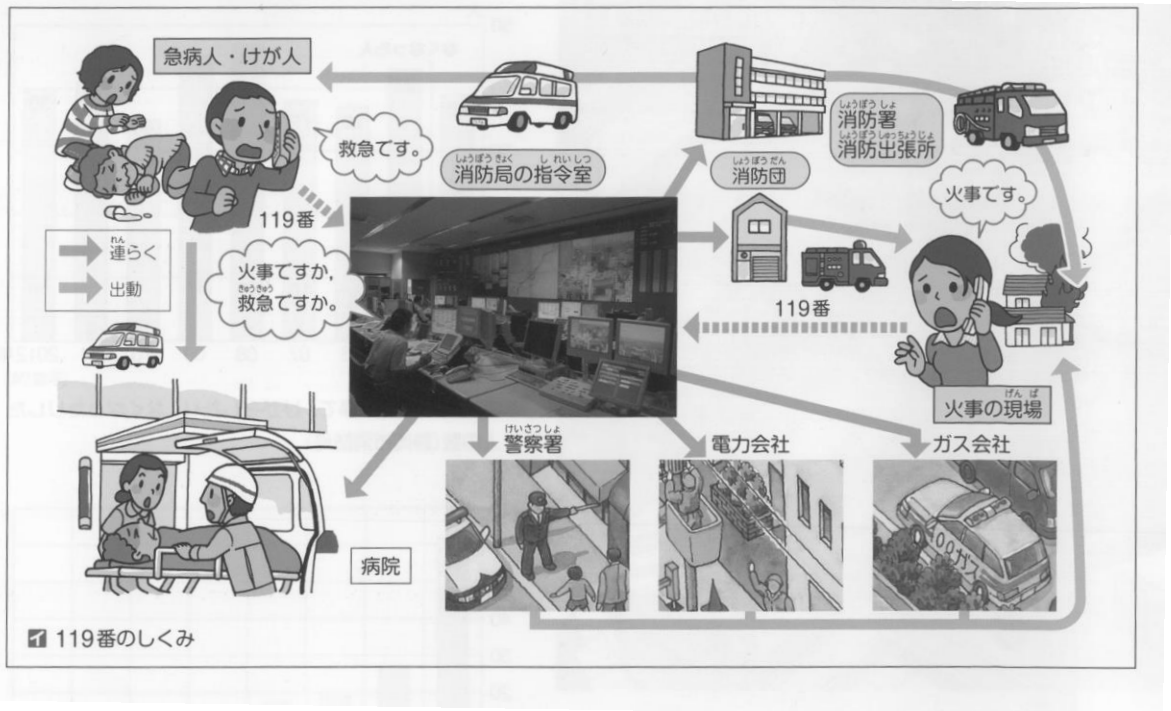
急病人・けが人

救急です。

119番

れん
連らく

出動

火事ですか,
きゅうきゅう
救急ですか。

しょうぼうきょく　しれいしつ
消防局の指令室

しょうぼうしょ
消防署
しょうぼうしゅっちょうじょ
消防出張所

しょうぼうだん
消防団

火事です。

119番

げんば
火事の現場

けいさつしょ
警察署

電力会社

ガス会社

○○ガス

病院

イ 119番のしくみ